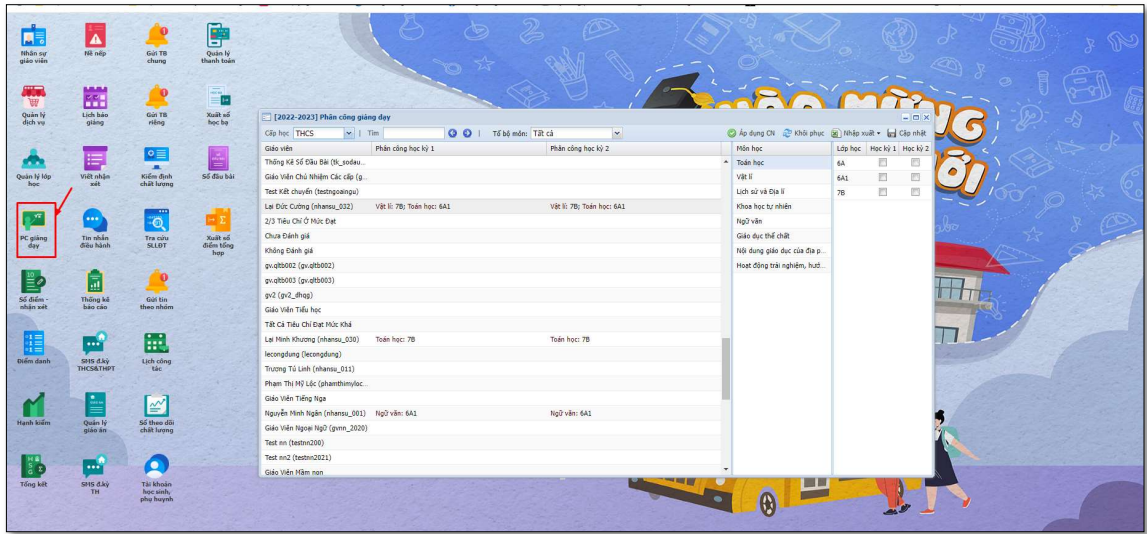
Nhân sự giáo viên
Nề nếp
Gửi TB chung
Quản lý thanh toán
Quản lý dịch vụ
Lịch báo giảng
Gửi TB riêng
Xuất sổ học bạ
Quản lý lớp học
Viết nhận xét
Kiểm định chất lượng
Sổ đầu bài
PC giảng dạy
Tin nhắn điều hành
Tra cứu SLLĐT
Xuất sổ điểm tổng hợp
Sổ điểm - nhận xét
Thống kê báo cáo
Gửi tin theo nhóm
Điểm danh
SMS đ.ký THCS&THPT
Lịch công tác
Hạnh kiểm
Quản lý giáo án
Sổ theo dõi chất lượng
Tổng kết
SMS đ.ký TH
Tài khoản học sinh, phụ huynh

[2022-2023] Phân công giảng dạy
Cấp học THCS | Tìm | Tổ bộ môn: Tất cả
Áp dụng CN  Khôi phục  Nhập xuất  Cập nhật

| Giáo viên | Phân công học kỳ 1 | Phân công học kỳ 2 |
|---|---|---|
| Thống Kê Sổ Đầu Bài (tk_sodau... | | |
| Giáo Viên Chủ Nhiệm Các cấp (g... | | |
| Test Kết chuyển (testngoaingu) | | |
| Lại Đức Cường (nhansu_032) | Vật lí: 7B; Toán học: 6A1 | Vật lí: 7B; Toán học: 6A1 |
| 2/3 Tiêu Chí Ở Mức Đạt | | |
| Chưa Đánh giá | | |
| Không Đánh giá | | |
| gv.qltb002 (gv.qltb002) | | |
| gv.qltb003 (gv.qltb003) | | |
| gv2 (gv2_dhqg) | | |
| Giáo Viên Tiểu học | | |
| Tất Cả Tiêu Chí Đạt Mức Khá | | |
| Lại Minh Khương (nhansu_030) | Toán học: 7B | Toán học: 7B |
| lecongdung (lecongdung) | | |
| Trương Tú Linh (nhansu_011) | | |
| Phạm Thị Mỹ Lộc (phamthimyloc... | | |
| Giáo Viên Tiếng Nga | | |
| Nguyễn Minh Ngân (nhansu_001) | Ngữ văn: 6A1 | Ngữ văn: 6A1 |
| Giáo Viên Ngoại Ngữ (gvnn_2020) | | |
| Test nn (testnn200) | | |
| Test nn2 (testnn2021) | | |
| Giáo Viên Mầm non | | |

| Môn học |
|---|
| Toán học |
| Vật lí |
| Lịch sử và Địa lí |
| Khoa học tự nhiên |
| Ngữ văn |
| Giáo dục thể chất |
| Nội dung giáo dục của địa p... |
| Hoạt động trải nghiệm, hướ... |

| Lớp học | Học kỳ 1 | Học kỳ 2 |
|---|---|---|
| 6A | | |
| 6A1 | | |
| 7B | | |